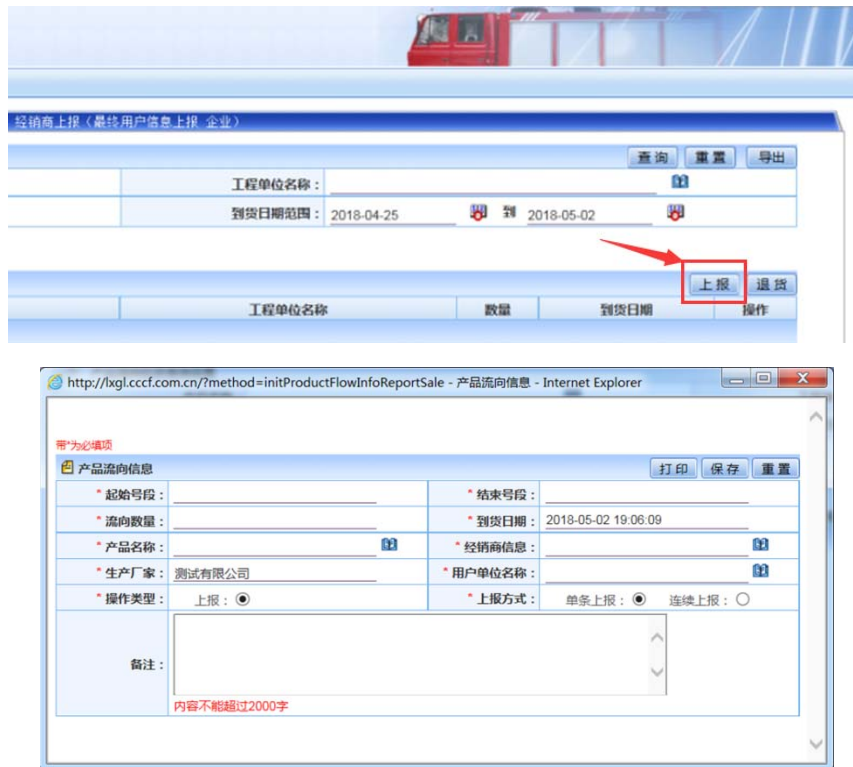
经销商上报（最终用户信息上报 企业）

查询 重置 导出

工程单位名称：

到货日期范围：2018-04-25 到 2018-05-02

上报 退货

| 工程单位名称 | 数量 | 到货日期 | 操作 |
|---|---|---|---|

http://lxgl.cccf.com.cn/?method=initProductFlowInfoReportSale - 产品流向信息 - Internet Explorer

带*为必填项

产品流向信息

打印 保存 重置

| * 起始号段： | | * 结束号段： | |
|---|---|---|---|
| * 流向数量： | | * 到货日期： | 2018-05-02 19:06:09 |
| * 产品名称： | | * 经销商信息： | |
| * 生产厂家： | 测试有限公司 | * 用户单位名称： | |
| * 操作类型： | 上报：◉ | * 上报方式： | 单条上报：◉ 连续上报：○ |
| 备注： | 内容不能超过2000字 | | |